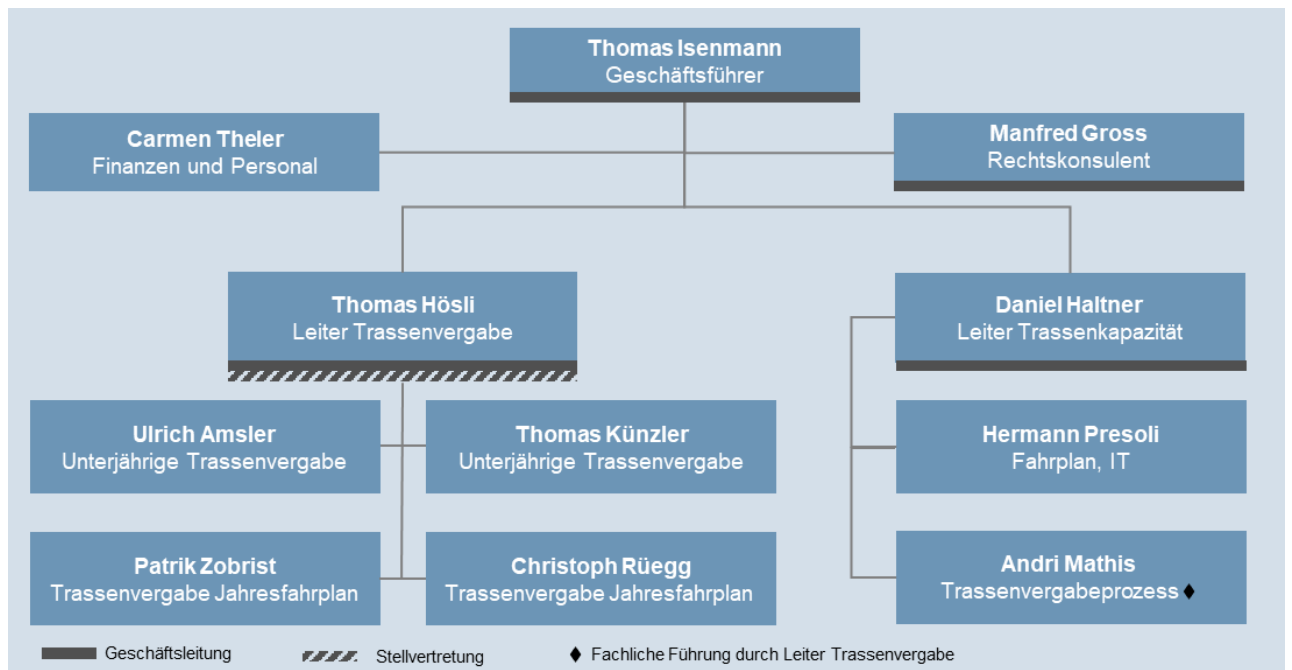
Thomas Isenmann
Geschäftsführer

Carmen Theler
Finanzen und Personal

Manfred Gross
Rechtskonsulent

Thomas Hösli
Leiter Trassenvergabe

Daniel Haltner
Leiter Trassenkapazität

Ulrich Amsler
Unterjährige Trassenvergabe

Thomas Künzler
Unterjährige Trassenvergabe

Hermann Presoli
Fahrplan, IT

Patrik Zobrist
Trassenvergabe Jahresfahrplan

Christoph Rüegg
Trassenvergabe Jahresfahrplan

Andri Mathis
Trassenvergabeprozess ♦

Geschäftsleitung

Stellvertretung

♦ Fachliche Führung durch Leiter Trassenvergabe